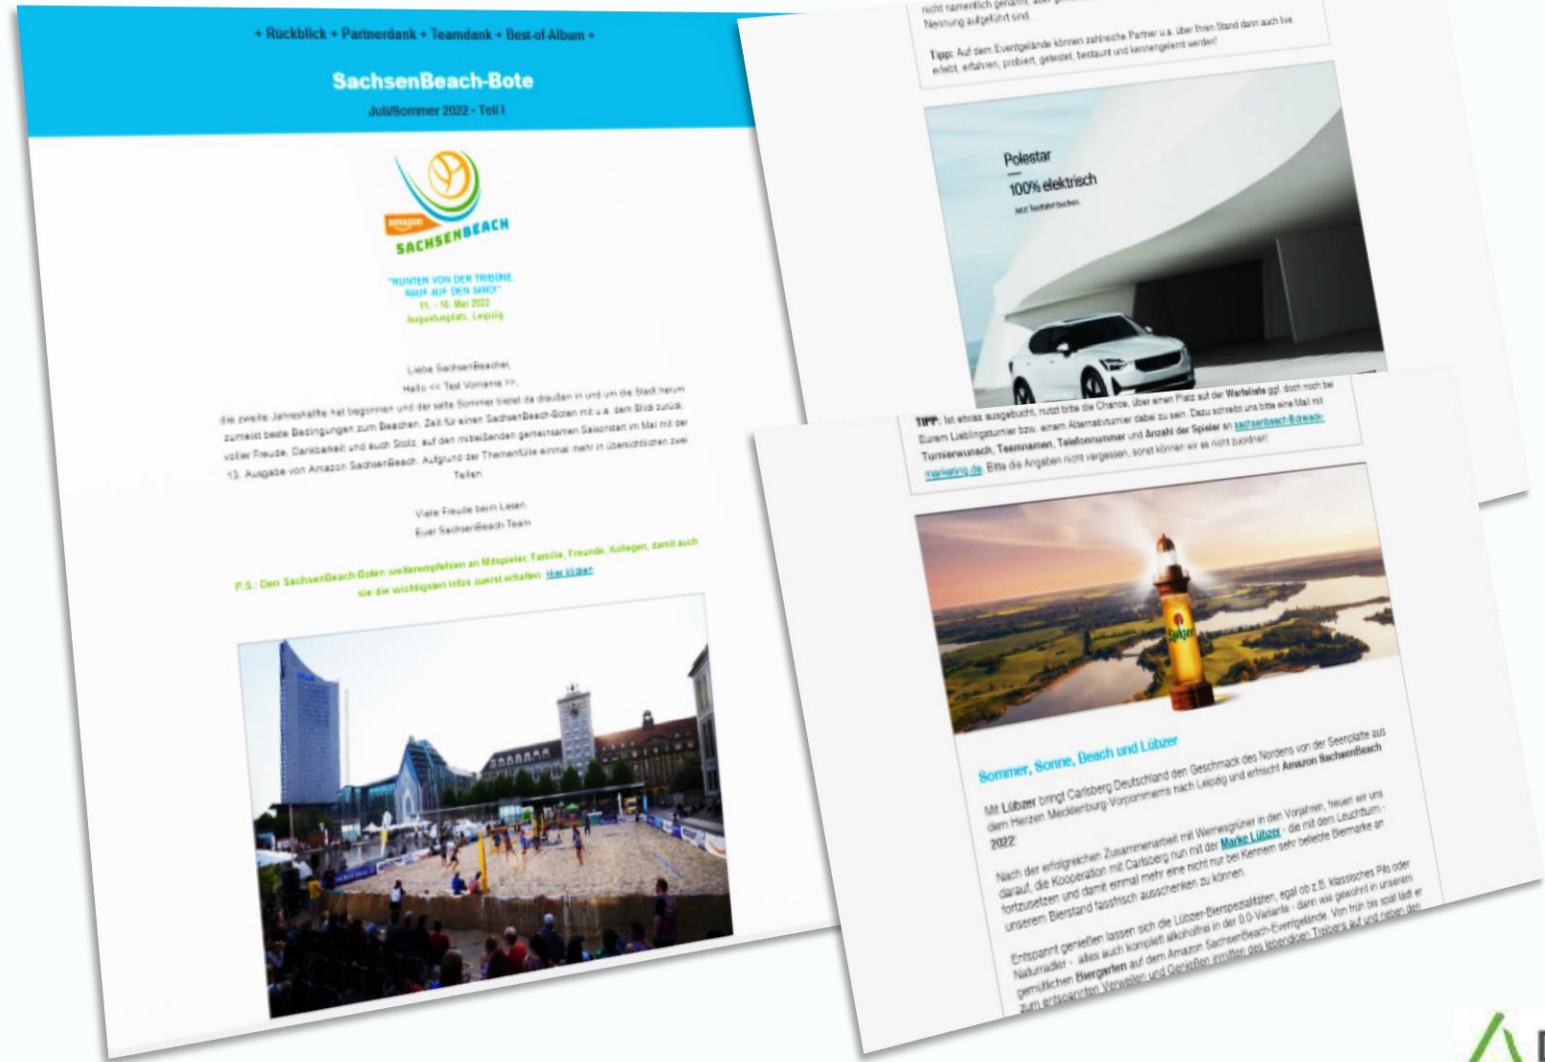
+ Rückblick + Partnerdank + Teamdank + Best-of-Album +

SachsenBeach-Bote

Juli/Sommer 2022 - Teil I

amazon SACHSENBEACH

"RUNTER VON DER TRIBÜNE, RAUF AUF DEN SAND!"
11. - 15. Mai 2022
Augustusplatz, Leipzig

Liebe SachsenBeacher,
Hallo << Test Vorname >>,

die zweite Jahreshälfte hat begonnen und der satte Sommer bietet da draußen in und um die Stadt herum zumeist beste Bedingungen zum Beachen. Zeit für einen SachsenBeach-Boten mit u.a. dem Blick zurück voller Freude, Dankbarkeit und auch Stolz, auf den mitreißenden gemeinsamen Saisonstart im Mai mit der 13. Ausgabe von Amazon SachsenBeach. Aufgrund der Themenfülle einmal mehr in übersichtlichen zwei Teilen.

Viele Freude beim Lesen
Euer SachsenBeach-Team

P.S.: Den SachsenBeach-Boten weiterempfehlen an Mitspieler, Familie, Freunde, Kollegen, damit auch sie die wichtigsten Infos zuerst erhalten. Hier klicken

nicht namentlich genannt, aber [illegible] Nennung aufgeführt sind.

Tipp: Auf dem Eventgelände können zahlreiche Partner u.a. über Ihren Stand dann auch live erlebt, erfahren, probiert, getestet, bestaunt und kennengelernt werden!

Polestar
100% elektrisch
Jetzt Testfahrt buchen

TIPP: Ist etwas ausgebucht, nutzt bitte die Chance, über einen Platz auf der Warteliste ggf. doch noch bei Eurem Lieblingsturnier bzw. einem Alternativturnier dabei zu sein. Dazu schreibt uns bitte eine Mail mit Turnierwunsch, Teamnamen, Telefonnummer und Anzahl der Spieler an sachsenbeach@dreadc-marketing.de. Bitte die Angaben nicht vergessen, sonst können wir es nicht zuordnen!

Lübzer

Sommer, Sonne, Beach und Lübzer

Mit Lübzer bringt Carlsberg Deutschland den Geschmack des Nordens von der Seenplatte aus dem Herzen Mecklenburg-Vorpommerns nach Leipzig und erfrischt Amazon SachsenBeach 2022.

Nach der erfolgreichen Zusammenarbeit mit Wernesgrüner in den Vorjahren, freuen wir uns darauf, die Kooperation mit Carlsberg nun mit der Marke Lübzer - die mit dem Leuchtturm - fortzusetzen und damit einmal mehr eine nicht nur bei Kennern sehr beliebte Biermarke an unserem Bierstand fassfrisch ausschenken zu können.

Entspannt genießen lassen sich die Lübzer-Bierspezialitäten, egal ob z.B. klassisches Pils oder Naturradler - alles auch komplett alkoholfrei in der 0.0-Variante - dann wie gewohnt in unserem gemütlichen Biergarten auf dem Amazon SachsenBeach-Eventgelände. Von früh bis spät lädt er zum entspannten Verweilen und Genießen inmitten des lebendigen Treibens auf und neben den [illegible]